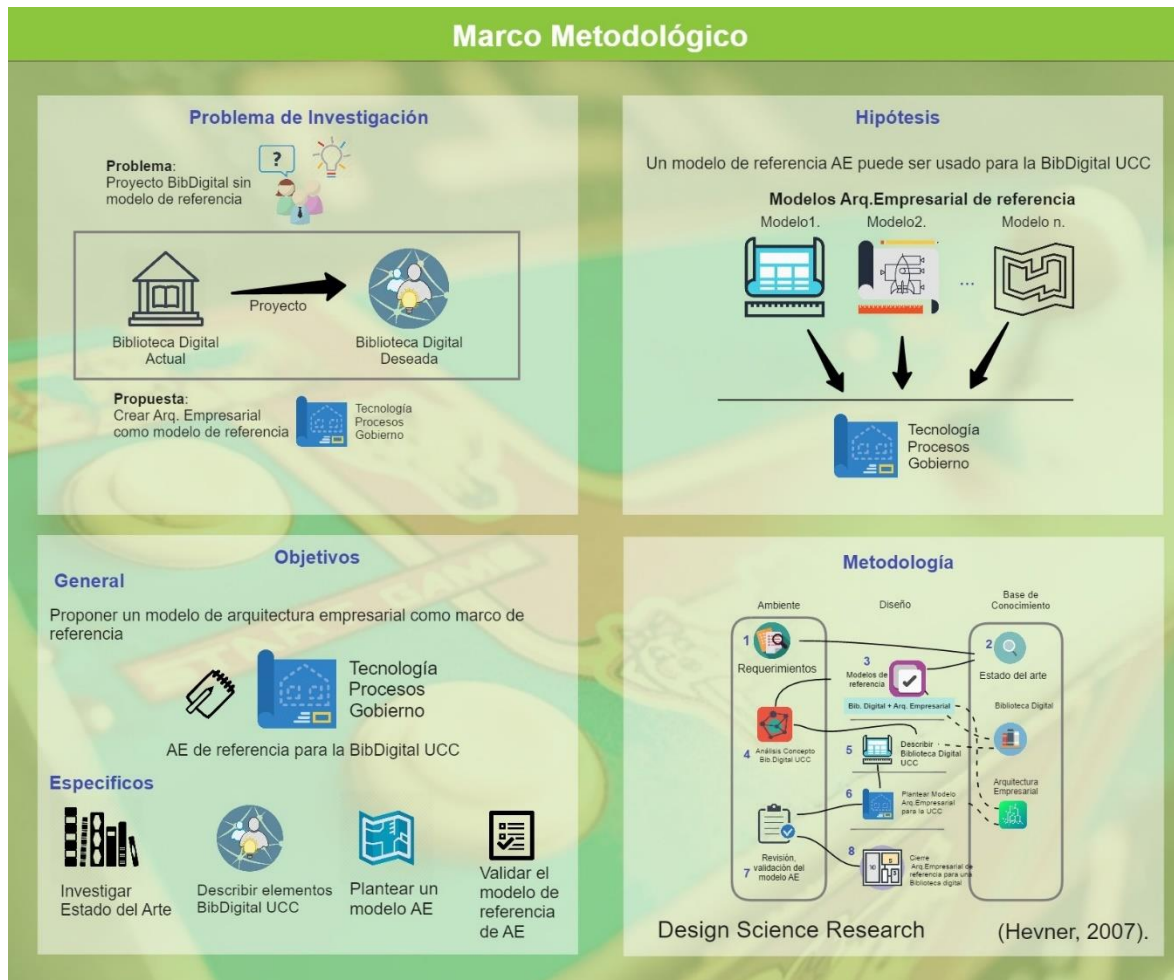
Marco Metodológico

Problema de Investigación

Problema: Proyecto BibDigital sin modelo de referencia

?

Biblioteca Digital Actual

Proyecto

Biblioteca Digital Deseada

Propuesta: Crear Arq. Empresarial como modelo de referencia

Tecnología
Procesos
Gobierno

Hipótesis

Un modelo de referencia AE puede ser usado para la BibDigital UCC

Modelos Arq.Empresarial de referencia

Modelo1.

Modelo2.

...

Modelo n.

Tecnología
Procesos
Gobierno

Objetivos

General

Proponer un modelo de arquitectura empresarial como marco de referencia

Tecnología
Procesos
Gobierno

AE de referencia para la BibDigital UCC

Especificos

Investigar Estado del Arte

Describir elementos BibDigital UCC

Plantear un modelo AE

Validar el modelo de referencia de AE

Metodología

Ambiente

Diseño

Base de Conocimiento

1 Requerimientos

2 Estado del arte

3 Modelos de referencia

Bib. Digital + Arq. Empresarial

Biblioteca Digital

4 Análisis Concepto Bib.Digital UCC

5 Describir Biblioteca Digital UCC

Arquitectura Empresarial

6 Plantear Modelo Arq.Empresarial para la UCC

7 Revisión, validación del modelo AE

8 Cierre Arq.Empresarial de referencia para una Biblioteca digital

Design Science Research

(Hevner, 2007).